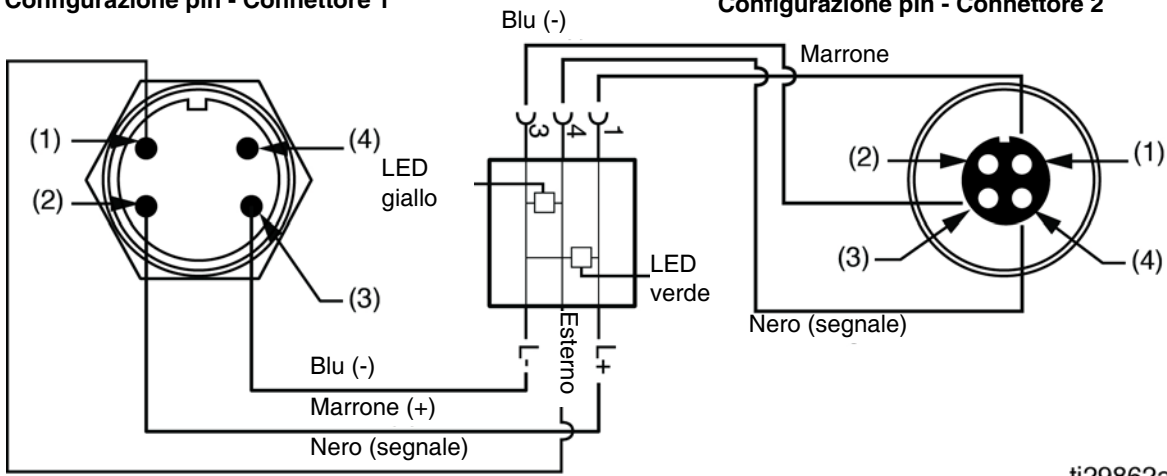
Configurazione pin - Connettore 1

Blu (-)

Configurazione pin - Connettore 2

Marrone

(1)
(2)
(4)
(3)

3
4
1

LED giallo

LED verde

Esterno

L-
L+

(2)
(1)
(3)
(4)

Nero (segnale)

Blu (-)

Marrone (+)

Nero (segnale)

ti29862a